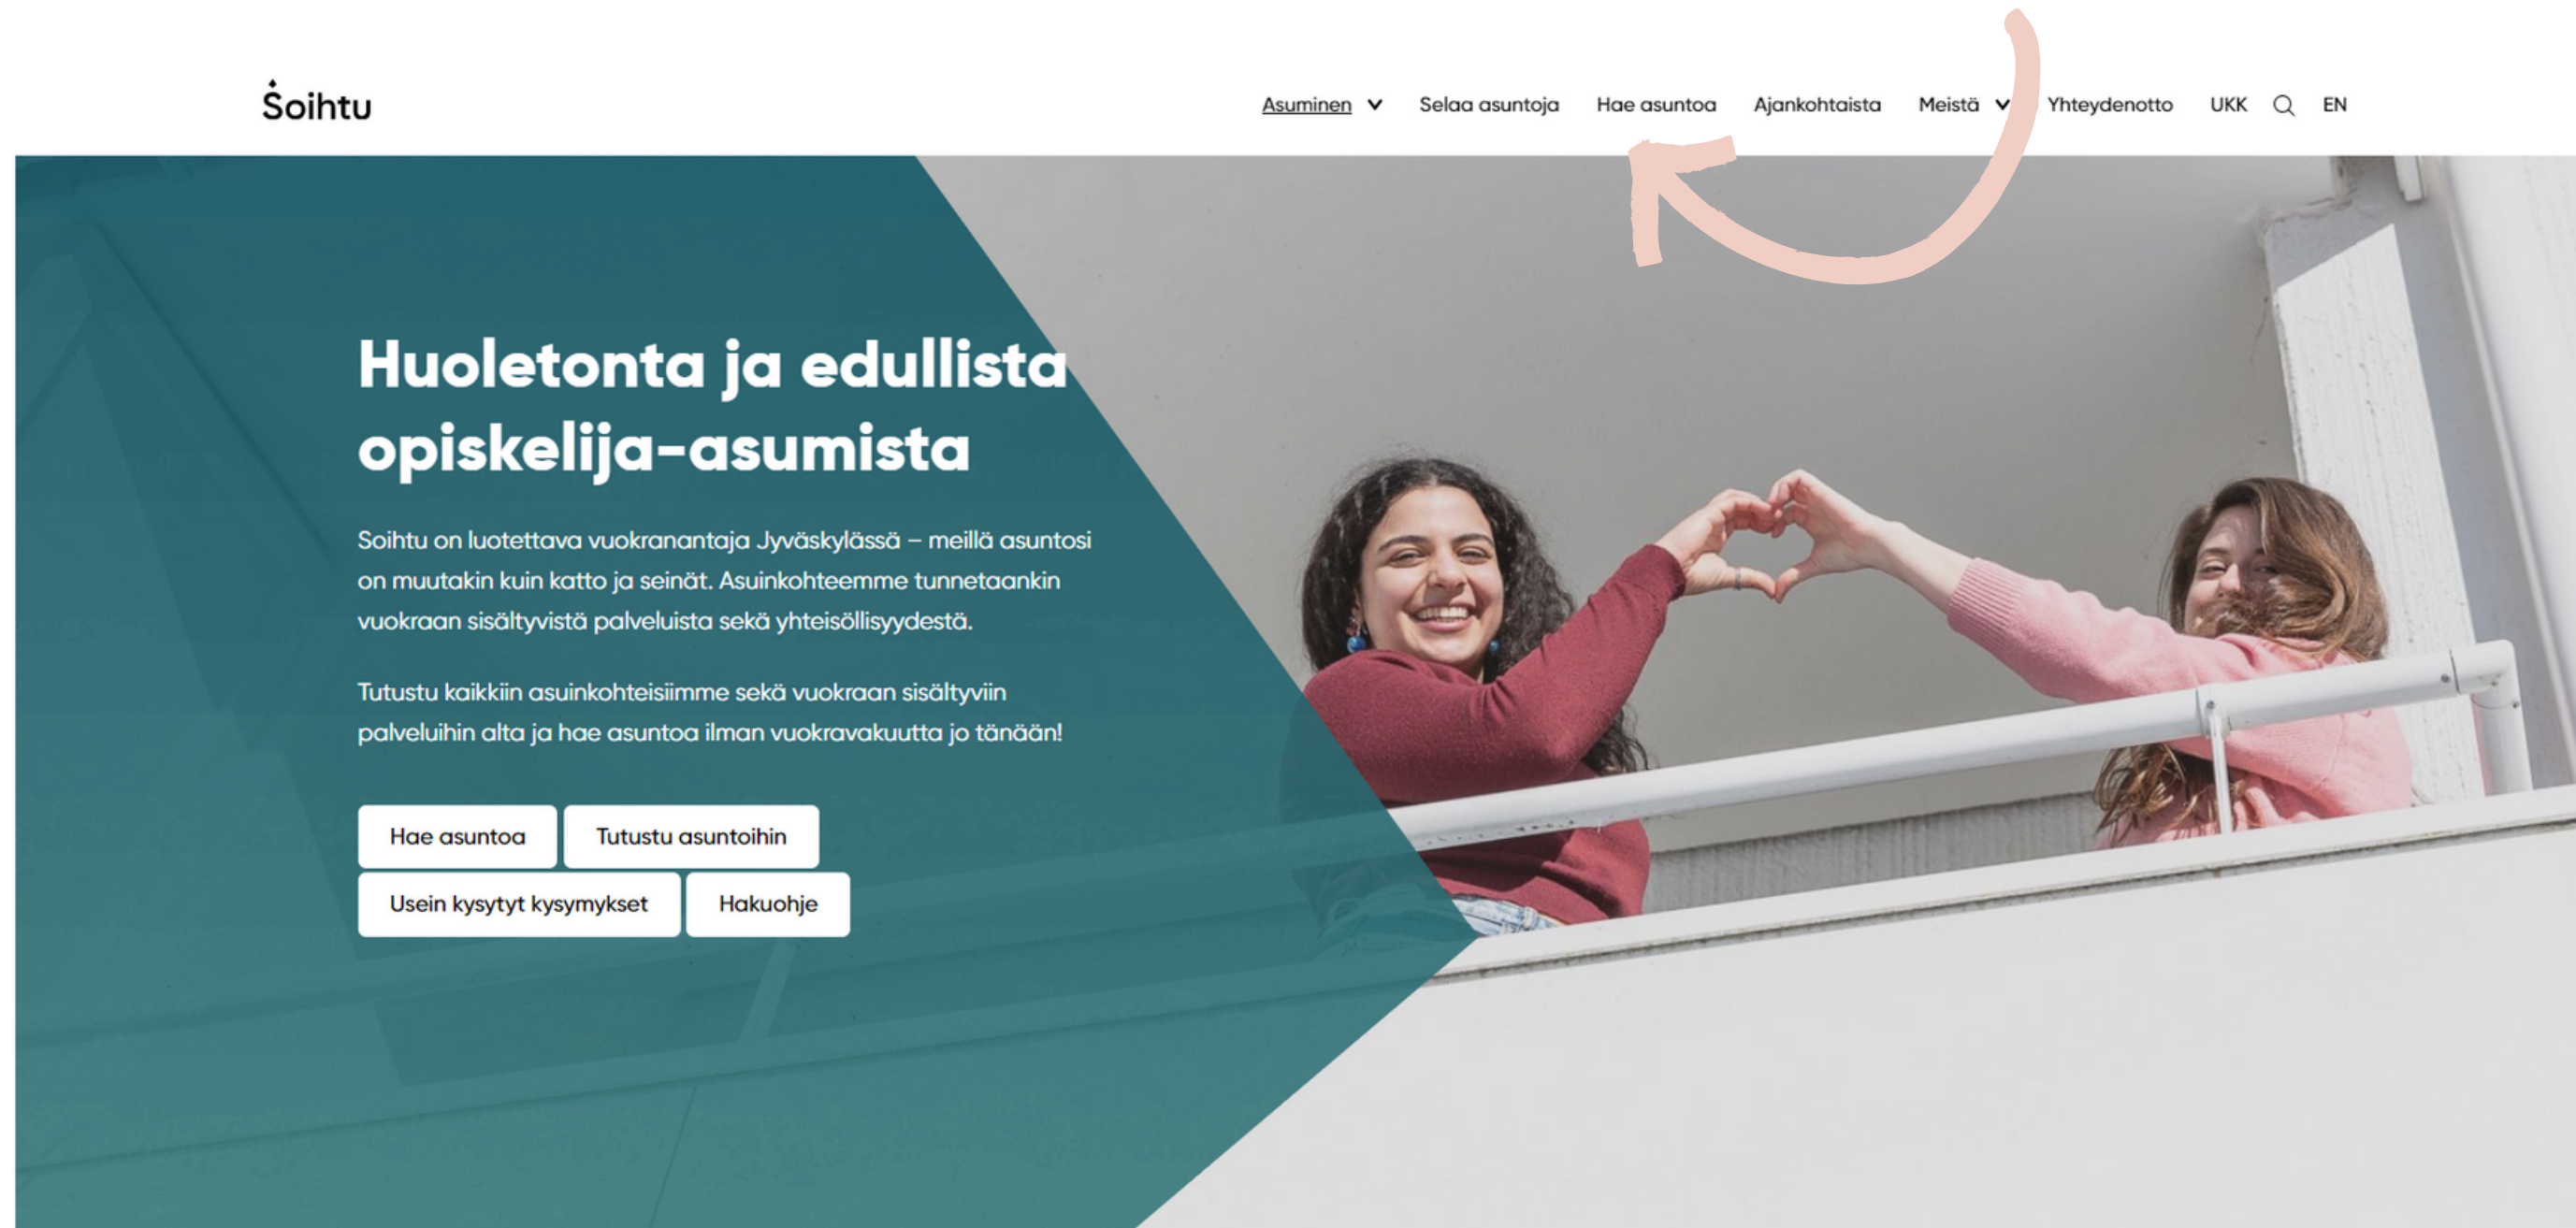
Soihtu

Asuminen Selaa asuntoja Hae asuntoa Ajankohtaista Meistä Yhteydenotto UKK EN

Huoletonta ja edullista opiskelija-asumista

Soihtu on luotettava vuokranantaja Jyväskylässä – meillä asuntosi on muutakin kuin katto ja seinät. Asuinkohteemme tunnetaankin vuokraan sisältyvistä palveluista sekä yhteisöllisyydestä.

Tutustu kaikkiin asuinkohteisiimme sekä vuokraan sisältyviin palveluihin alta ja hae asuntoa ilman vuokravakuutta jo tänään!

Hae asuntoa
Tutustu asuntoihin
Usein kysytyt kysymykset
Hakuohje